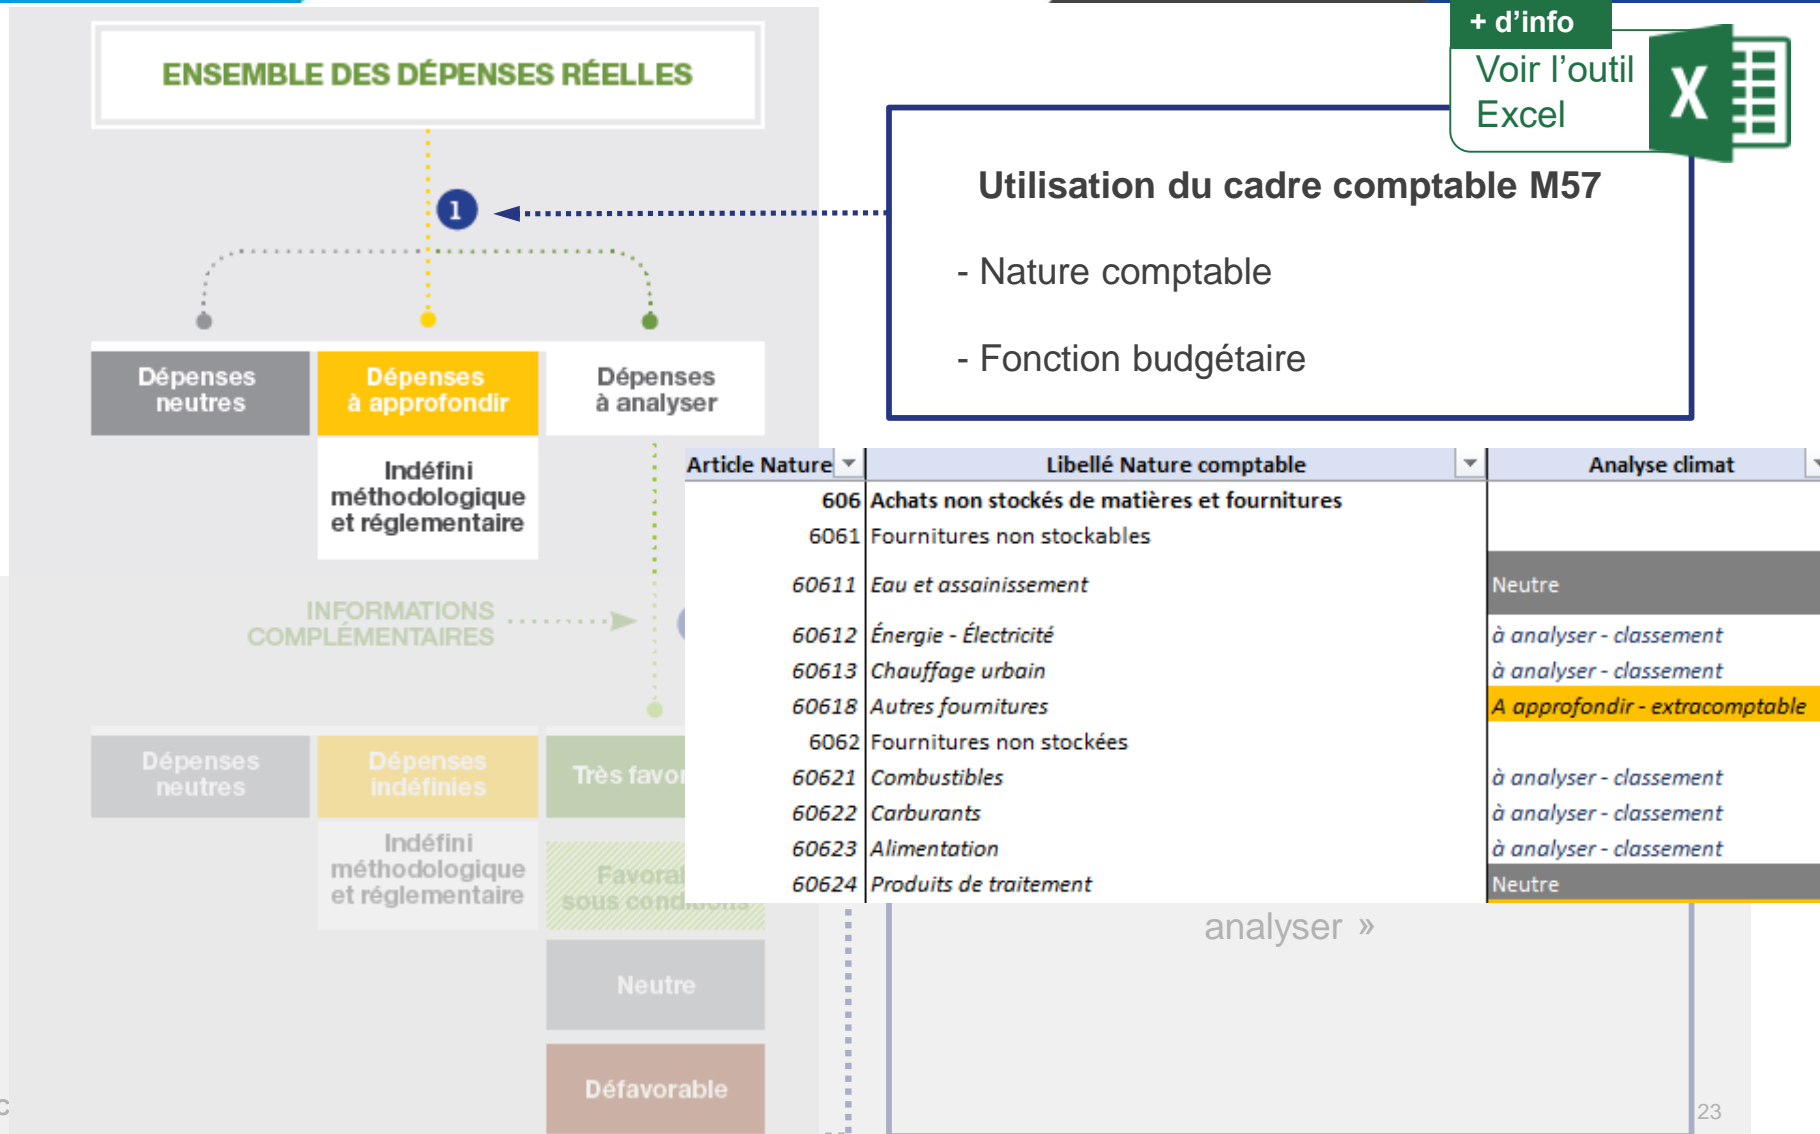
ENSEMBLE DES DÉPENSES RÉELLES

1

Dépenses neutres

Dépenses à approfondir

Dépenses à analyser

Indéfini méthodologique et réglementaire

INFORMATIONS COMPLÉMENTAIRES

Dépenses neutres

Dépenses indéfinies

Très favor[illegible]

Indéfini méthodologique et réglementaire

Favora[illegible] sous cond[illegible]

Neutre

Défavorable

+ d'info

Voir l'outil Excel

Utilisation du cadre comptable M57

- Nature comptable

- Fonction budgétaire

| Article Nature | Libellé Nature comptable | Analyse climat |
|---|---|---|
| 606 | Achats non stockés de matières et fournitures | |
| 6061 | Fournitures non stockables | |
| 60611 | Eau et assainissement | Neutre |
| 60612 | Énergie - Électricité | à analyser - classement |
| 60613 | Chauffage urbain | à analyser - classement |
| 60618 | Autres fournitures | A approfondir - extracomptable |
| 6062 | Fournitures non stockées | |
| 60621 | Combustibles | à analyser - classement |
| 60622 | Carburants | à analyser - classement |
| 60623 | Alimentation | à analyser - classement |
| 60624 | Produits de traitement | Neutre |

analyser »

23